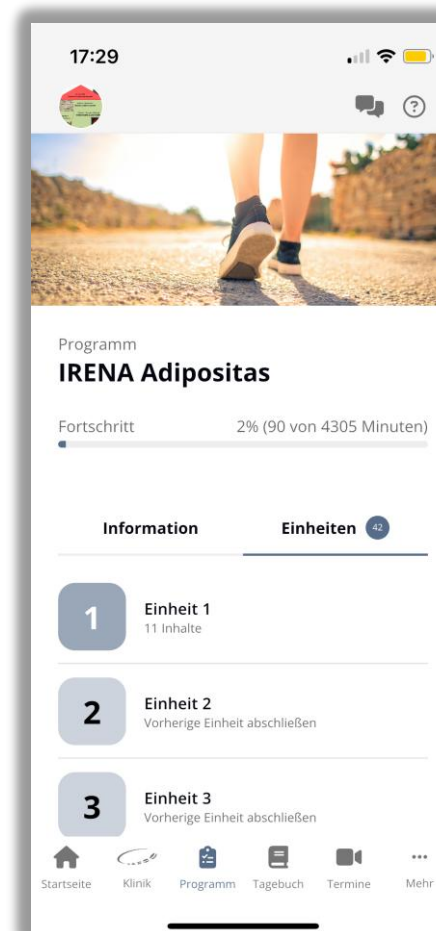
17:29

Programm
IRENA Adipositas

Fortschritt 2% (90 von 4305 Minuten)

Information Einheiten 42

1 Einheit 1
11 Inhalte

2 Einheit 2
Vorherige Einheit abschließen

3 Einheit 3
Vorherige Einheit abschließen

Startseite Klinik Programm Tagebuch Termine Mehr